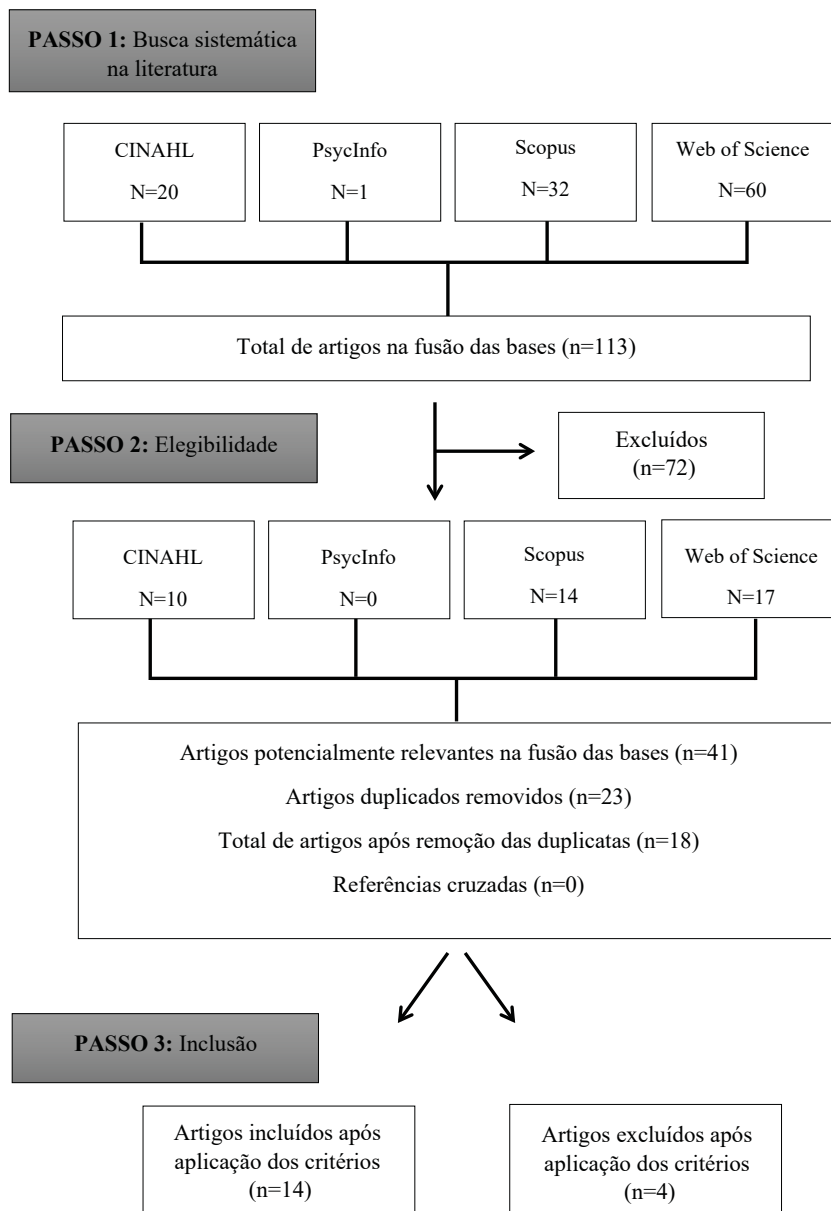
**PASSO 1:** Busca sistemática na literatura

CINAHL
N=20

PsycInfo
N=1

Scopus
N=32

Web of Science
N=60

Total de artigos na fusão das bases (n=113)

**PASSO 2:** Elegibilidade

Excluídos
(n=72)

CINAHL
N=10

PsycInfo
N=0

Scopus
N=14

Web of Science
N=17

Artigos potencialmente relevantes na fusão das bases (n=41)

Artigos duplicados removidos (n=23)

Total de artigos após remoção das duplicatas (n=18)

Referências cruzadas (n=0)

**PASSO 3:** Inclusão

Artigos incluídos após aplicação dos critérios (n=14)

Artigos excluídos após aplicação dos critérios (n=4)